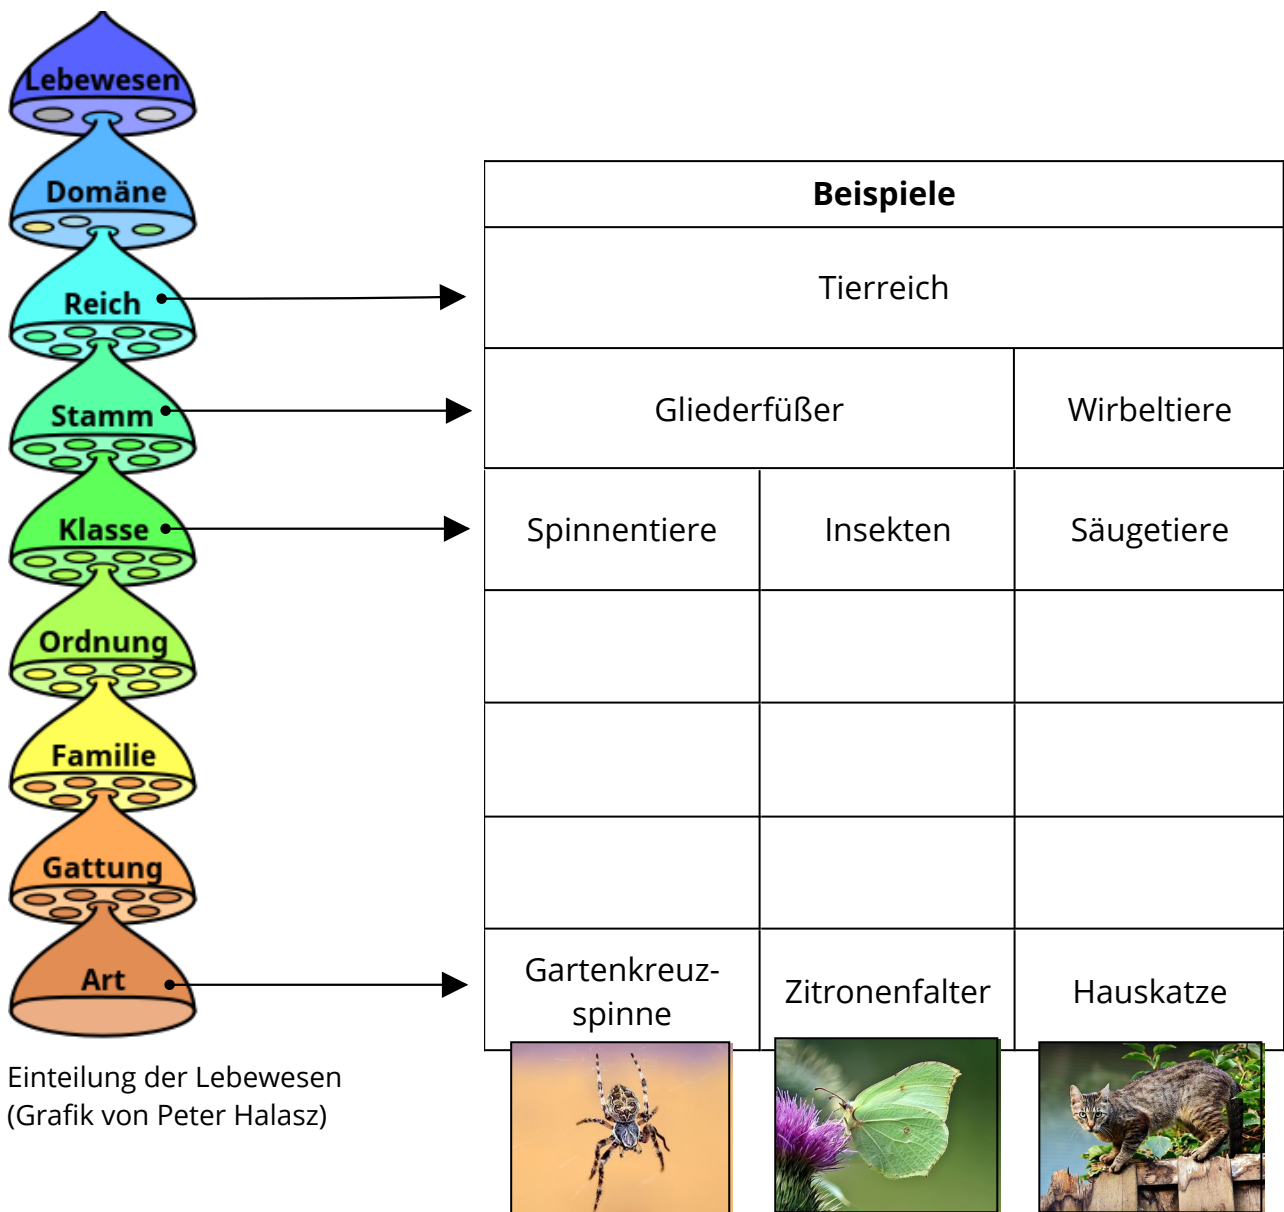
Lebewesen
Domäne
Reich
Stamm
Klasse
Ordnung
Familie
Gattung
Art

Einteilung der Lebewesen
(Grafik von Peter Halasz)

| Beispiele | | |
|---|---|---|
| Tierreich | | |
| Gliederfüßer | | Wirbeltiere |
| Spinnentiere | Insekten | Säugetiere |
| | | |
| | | |
| | | |
| Gartenkreuzspinne | Zitronenfalter | Hauskatze |